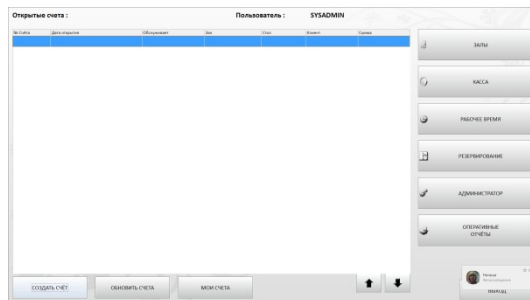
Открытые счета :

Пользователь : SYSADMIN

| № Счёта | Дата открытия | Обслуживает | Зал | Стол | Клиент | Сумма |
|---|---|---|---|---|---|---|
| | | | | | | |

ЗАЛЫ

КАССА

РАБОЧЕЕ ВРЕМЯ

РЕЗЕРВИРОВАНИЕ

АДМИНИСТРАТОР

ОПЕРАТИВНЫЕ ОТЧЁТЫ

СОЗДАТЬ СЧЁТ

ОБНОВИТЬ СЧЕТА

МОИ СЧЕТА

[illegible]

ВЫХОД